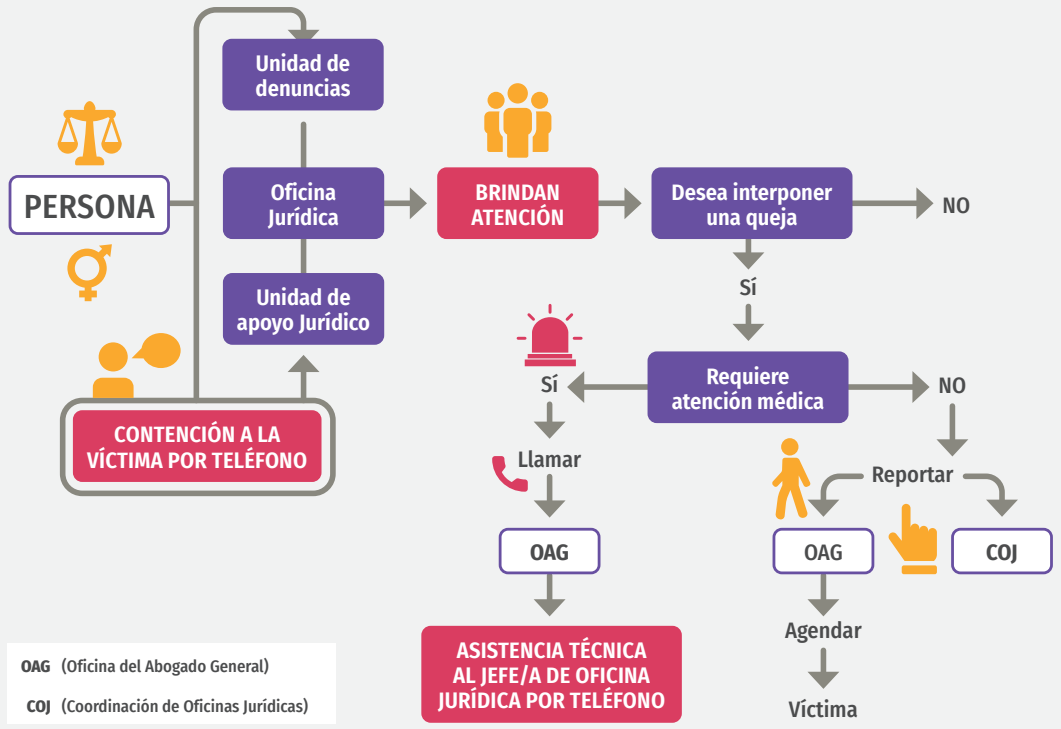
PERSONA

Unidad de denuncias

Oficina Jurídica

Unidad de apoyo Jurídico

CONTENCIÓN A LA VÍCTIMA POR TELÉFONO

BRINDAN ATENCIÓN

Desea interponer una queja

NO

Sí

Requiere atención médica

Sí

NO

Llamar

OAG

ASISTENCIA TÉCNICA AL JEFE/A DE OFICINA JURÍDICA POR TELÉFONO

Reportar

OAG

COJ

Agendar

Víctima

OAG (Oficina del Abogado General)

COJ (Coordinación de Oficinas Jurídicas)